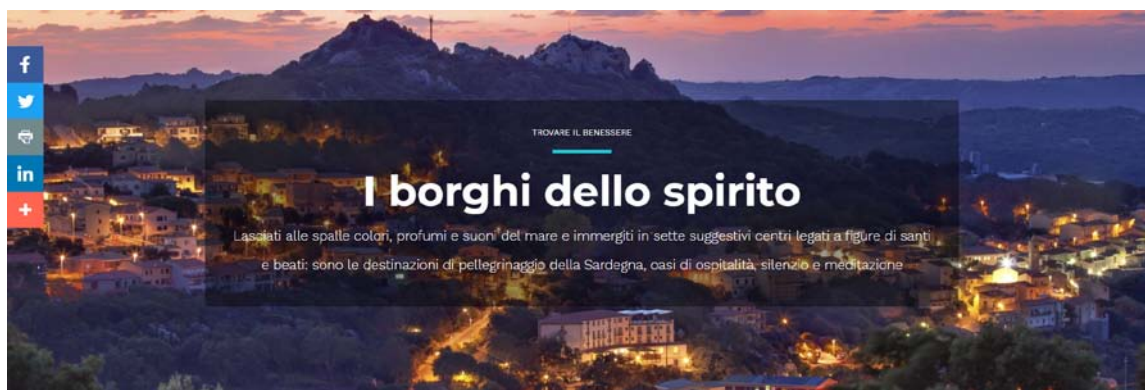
f

in
+

TROVARE IL BENESSERE

I borghi dello spirito

Lasciati alle spalle colori, profumi e suoni del mare e immergiti in sette suggestivi centri legati a figure di santi e beati: sono le destinazioni di pellegrinaggio della Sardegna, oasi di ospitalità, silenzio e meditazione